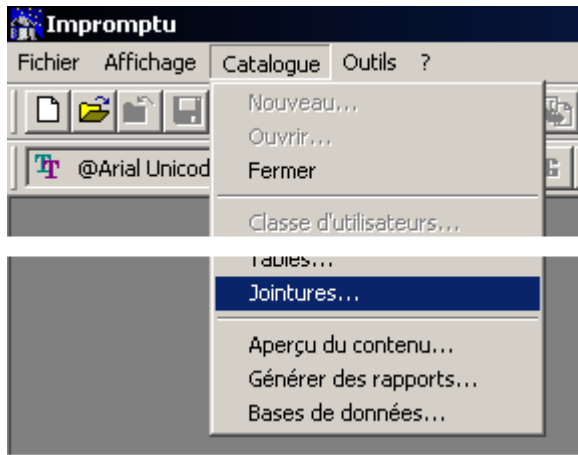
Impromptu

Fichier Affichage Catalogue Outils ?

@Arial Unicod

Nouveau...
Ouvrir...
Fermer

Classe d'utilisateurs...

Tables...
Jointures...

Aperçu du contenu...
Générer des rapports...
Bases de données...